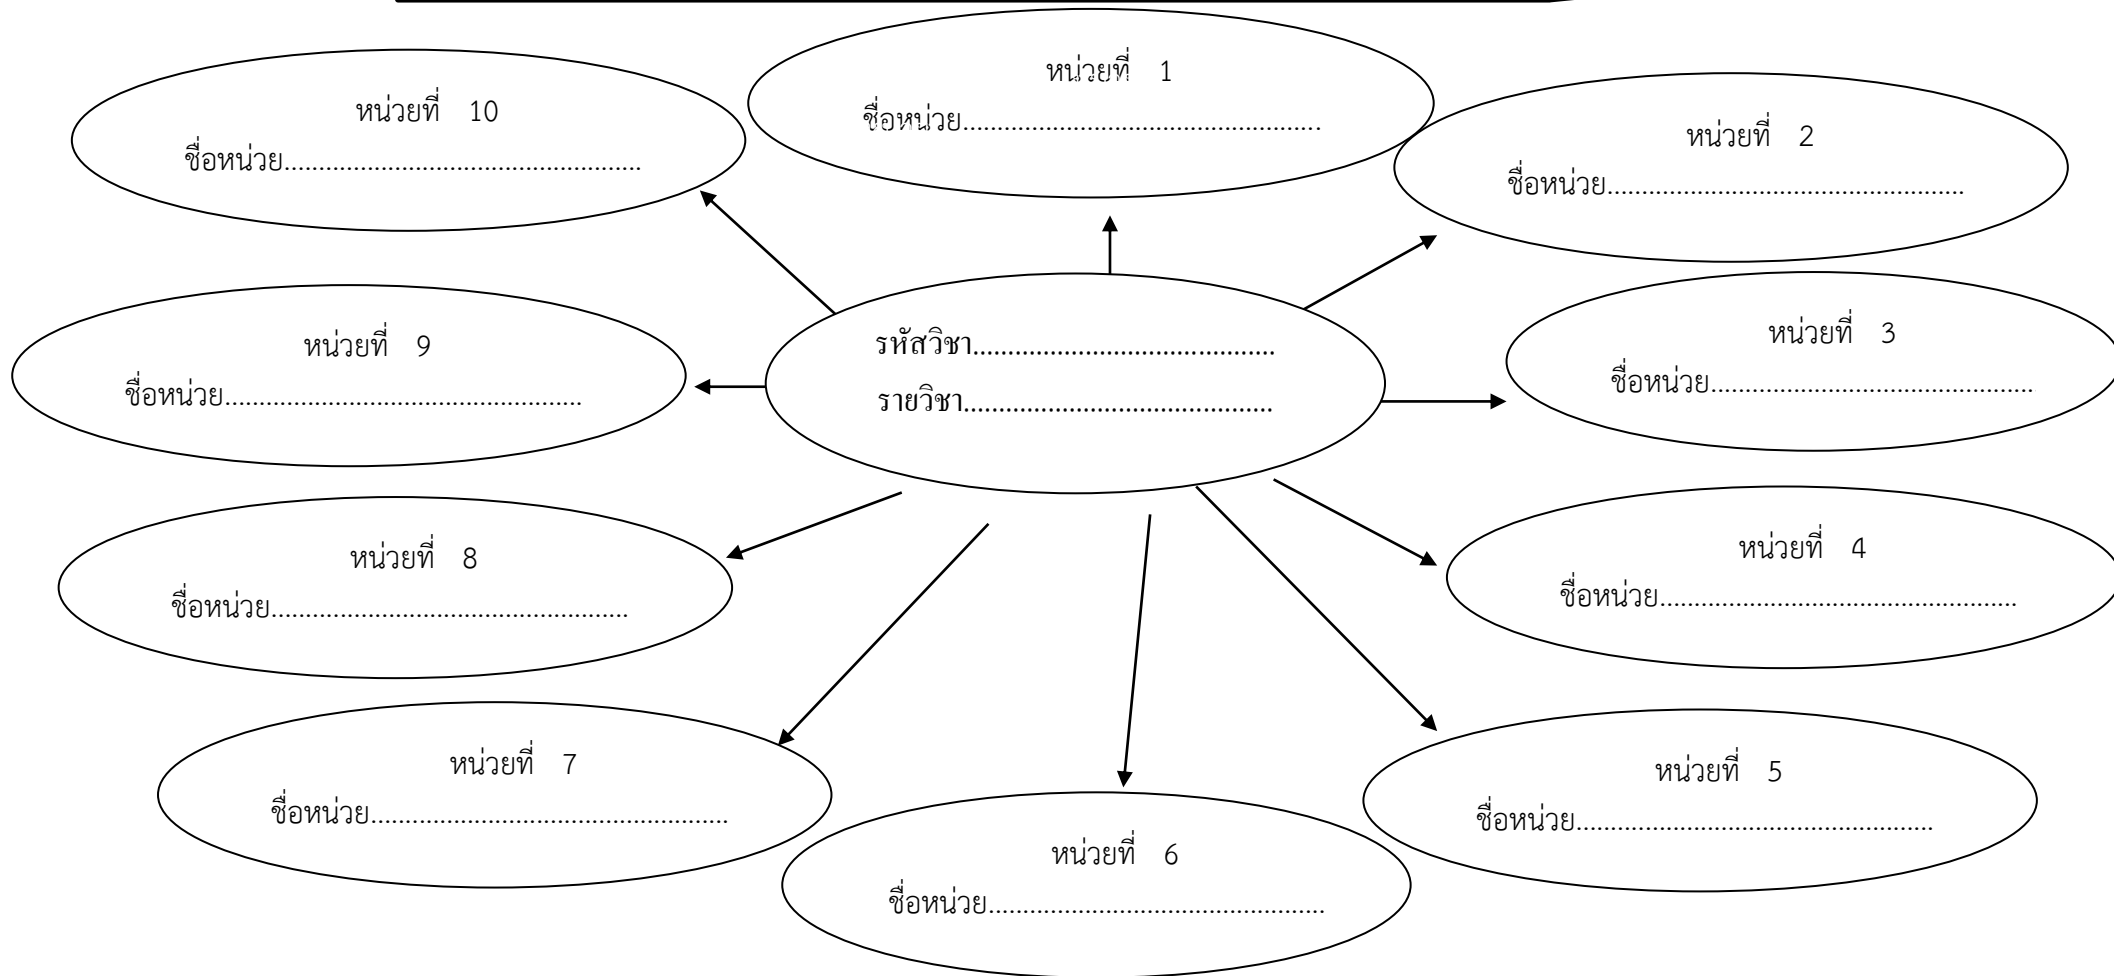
หน่วยที่ 10
ชื่อหน่วย..................................................

หน่วยที่ 1
ชื่อหน่วย..................................................

หน่วยที่ 2
ชื่อหน่วย..................................................

หน่วยที่ 9
ชื่อหน่วย..................................................

รหัสวิชา........................................
รายวิชา.........................................

หน่วยที่ 3
ชื่อหน่วย..................................................

หน่วยที่ 8
ชื่อหน่วย..................................................

หน่วยที่ 4
ชื่อหน่วย..................................................

หน่วยที่ 7
ชื่อหน่วย..................................................

หน่วยที่ 5
ชื่อหน่วย..................................................

หน่วยที่ 6
ชื่อหน่วย..................................................